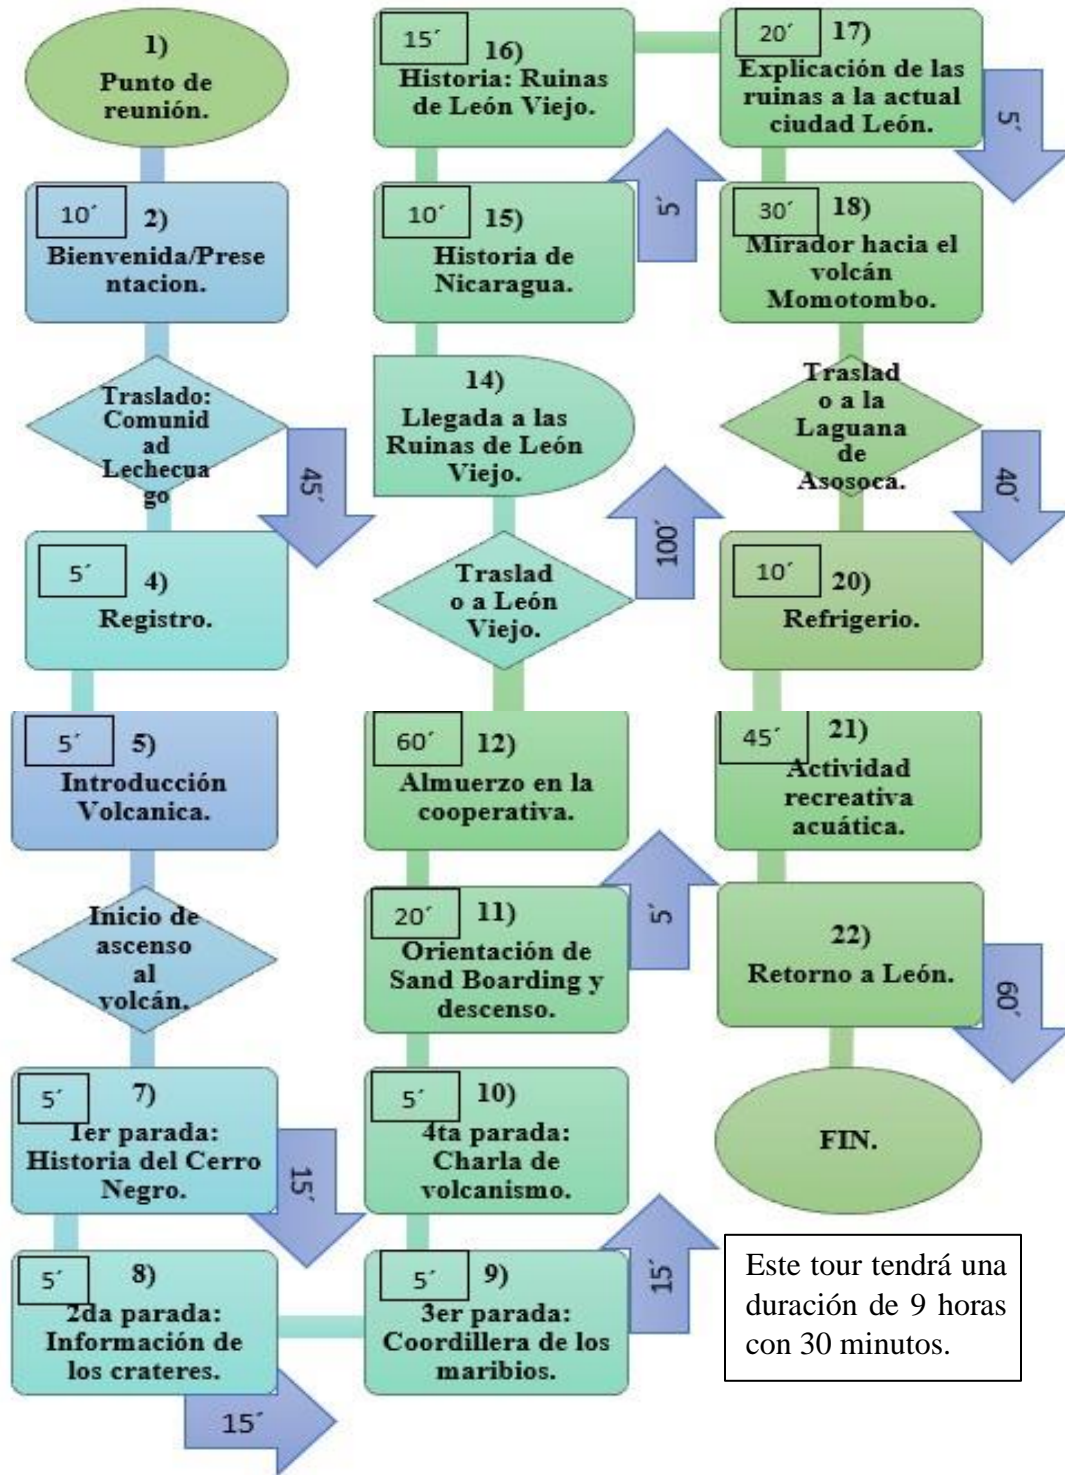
1)
Punto de reunión.

10´ 2)
Bienvenida/Presentacion.

Traslado: Comunidad Lechecuago

45´

5´ 4)
Registro.

5´ 5)
Introducción Volcanica.

Inicio de ascenso al volcán.

5´ 7)
1er parada: Historia del Cerro Negro.

15´

5´ 8)
2da parada: Información de los crateres.

15´

5´ 9)
3er parada: Coordillera de los maribios.

15´

5´ 10)
4ta parada: Charla de volcanismo.

20´ 11)
Orientación de Sand Boarding y descenso.

5´

60´ 12)
Almuerzo en la cooperativa.

Traslado a León Viejo.

100´

14)
Llegada a las Ruinas de León Viejo.

10´ 15)
Historia de Nicaragua.

5´

15´ 16)
Historia: Ruinas de León Viejo.

20´ 17)
Explicación de las ruinas a la actual ciudad León.

5´

30´ 18)
Mirador hacia el volcán Momotombo.

Traslado a la Laguana de Asosoca.

40´

10´ 20)
Refrigerio.

45´ 21)
Actividad recreativa acuática.

22)
Retorno a León.

60´

FIN.

Este tour tendrá una duración de 9 horas con 30 minutos.